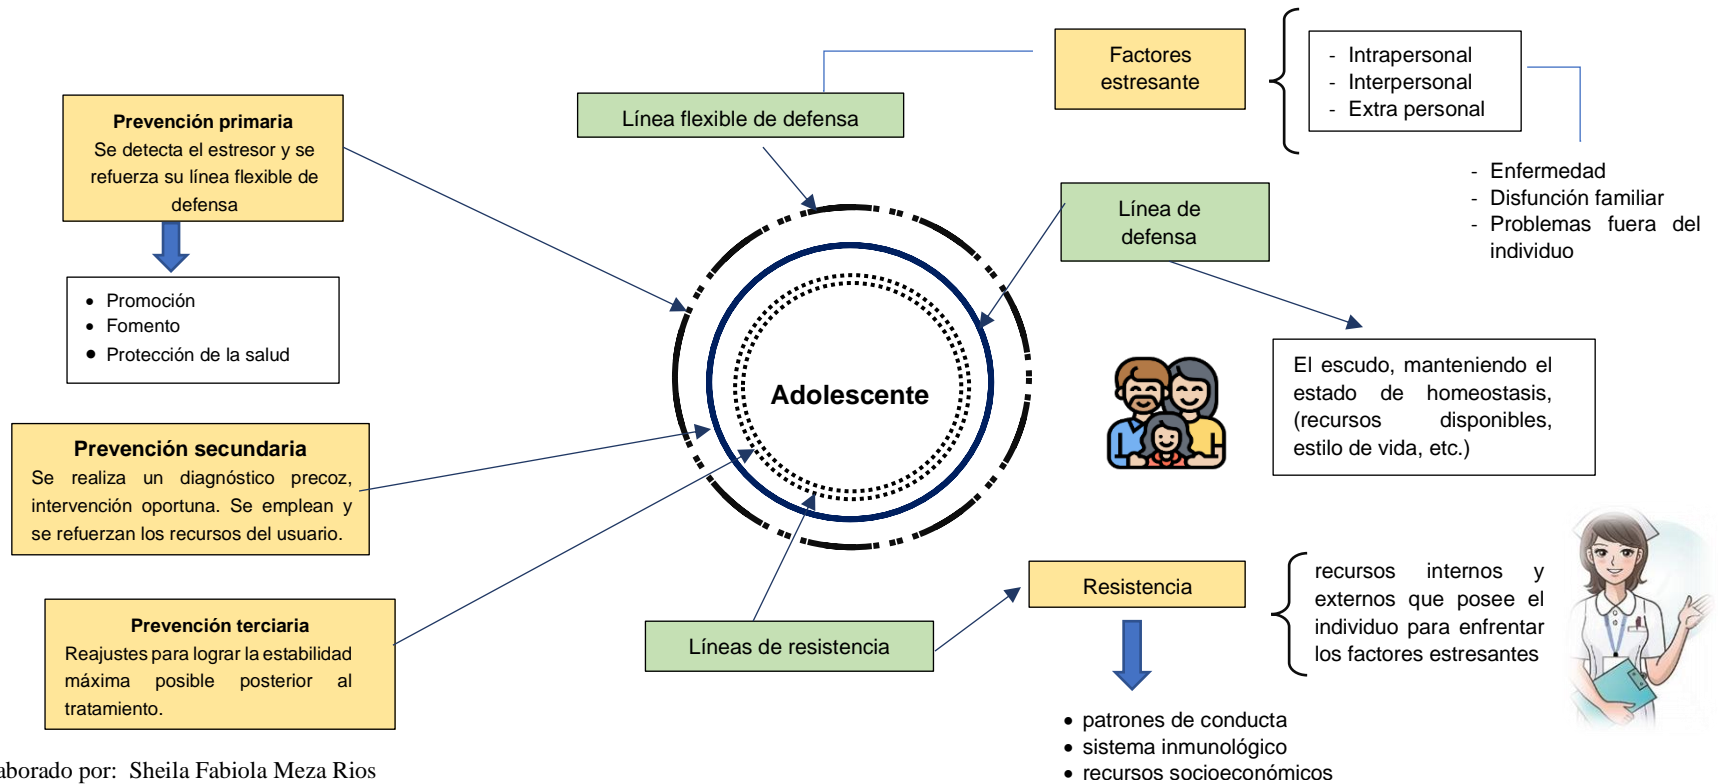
Prevención primaria
Se detecta el estresor y se refuerza su línea flexible de defensa

- Promoción
- Fomento
- Protección de la salud

Prevención secundaria
Se realiza un diagnóstico precoz, intervención oportuna. Se emplean y se refuerzan los recursos del usuario.

Prevención terciaria
Reajustes para lograr la estabilidad máxima posible posterior al tratamiento.

Línea flexible de defensa

Factores estresante

- Intrapersonal
- Interpersonal
- Extra personal

- Enfermedad
- Disfunción familiar
- Problemas fuera del individuo

Línea de defensa

Adolescente

El escudo, manteniendo el estado de homeostasis, (recursos disponibles, estilo de vida, etc.)

Resistencia

recursos internos y externos que posee el individuo para enfrentar los factores estresantes

Líneas de resistencia

- patrones de conducta
- sistema inmunológico
- recursos socioeconómicos

aborado por: Sheila Fabiola Meza Rios